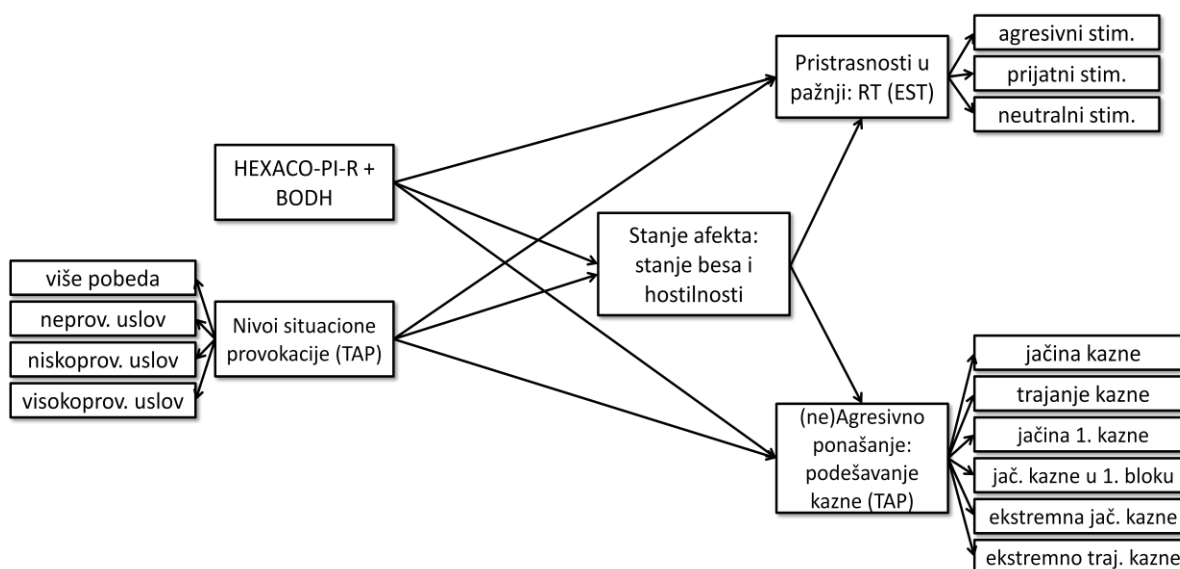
Pristrasnosti u pažnji: RT (EST)

agresivni stim.

prijatni stim.

neutralni stim.

HEXACO-PI-R + BODH

Stanje afekta: stanje besa i hostilnosti

više pobeda

neprov. uslov

niskoprov. uslov

visokoprov. uslov

Nivoi situacione provokacije (TAP)

(ne)Agresivno ponašanje: podešavanje kazne (TAP)

jačina kazne

trajanje kazne

jačina 1. kazne

jač. kazne u 1. bloku

ekstremna jač. kazne

ekstremno traj. kazne